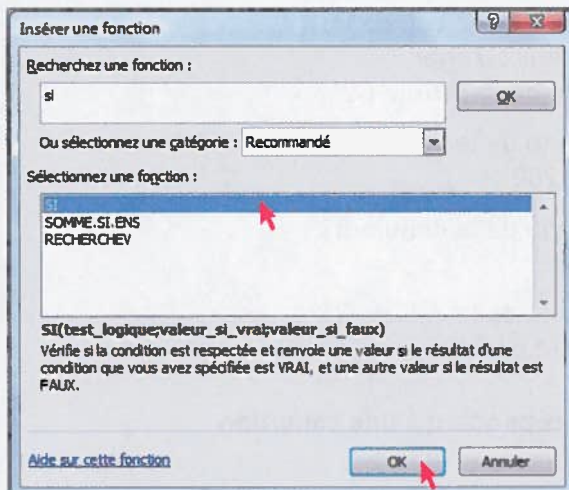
Insérer une fonction

?

Recherchez une fonction :

si

OK

Ou sélectionnez une catégorie : Recommandé

Sélectionnez une fonction :

SI
SOMME.SI.ENS
RECHERCHEV

SI(test_logique;valeur_si_vrai;valeur_si_faux)

Vérifie si la condition est respectée et renvoie une valeur si le résultat d'une condition que vous avez spécifiée est VRAI, et une autre valeur si le résultat est FAUX.

Aide sur cette fonction

OK

Annuler